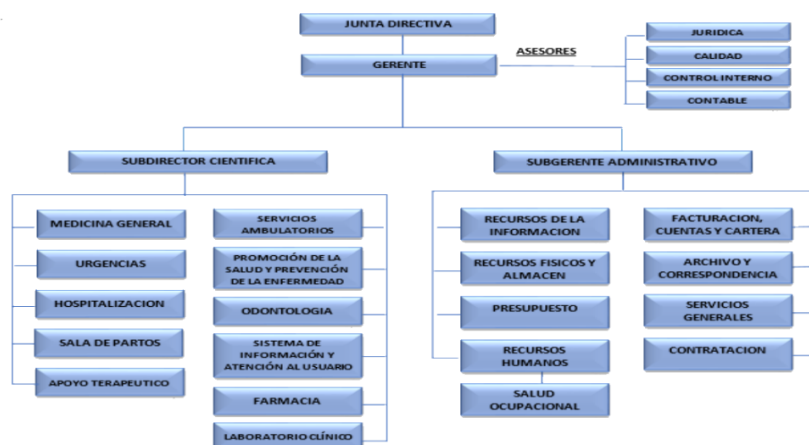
JUNTA DIRECTIVA

GERENTE

ASESORES

JURIDICA

CALIDAD

CONTROL INTERNO

CONTABLE

SUBDIRECTOR CIENTIFICA

SUBGERENTE ADMINISTRATIVO

MEDICINA GENERAL

URGENCIAS

HOSPITALIZACION

SALA DE PARTOS

APOYO TERAPEUTICO

SERVICIOS AMBULATORIOS

PROMOCIÓN DE LA SALUD Y PREVENCIÓN DE LA ENFERMEDAD

ODONTOLOGIA

SISTEMA DE INFORMACIÓN Y ATENCIÓN AL USUARIO

FARMACIA

LABORATORIO CLÍNICO

RECURSOS DE LA INFORMACION

RECURSOS FISICOS Y ALMACEN

PRESUPUESTO

RECURSOS HUMANOS

SALUD OCUPACIONAL

FACTURACION, CUENTAS Y CARTERA

ARCHIVO Y CORRESPONDENCIA

SERVICIOS GENERALES

CONTRATACION